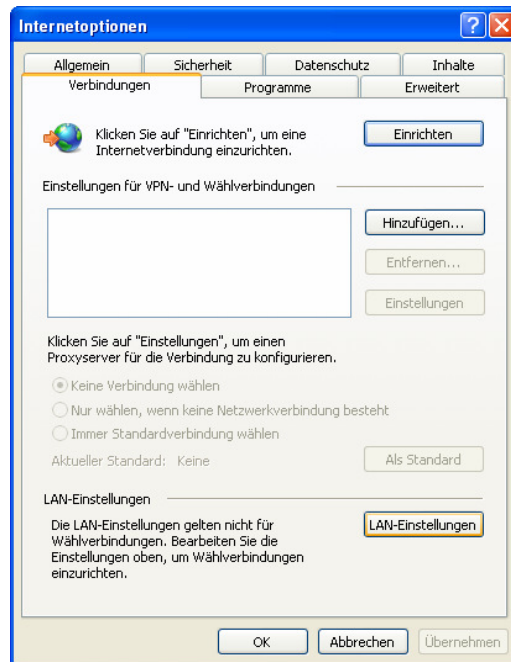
Internetoptionen

Allgemein
Sicherheit
Datenschutz
Inhalte
Verbindungen
Programme
Erweitert

Klicken Sie auf "Einrichten", um eine Internetverbindung einzurichten.

Einrichten

Einstellungen für VPN- und Wählverbindungen

Hinzufügen...

Entfernen...

Einstellungen

Klicken Sie auf "Einstellungen", um einen Proxyserver für die Verbindung zu konfigurieren.

Keine Verbindung wählen

Nur wählen, wenn keine Netzwerkverbindung besteht

Immer Standardverbindung wählen

Aktueller Standard: Keine

Als Standard

LAN-Einstellungen

Die LAN-Einstellungen gelten nicht für Wählverbindungen. Bearbeiten Sie die Einstellungen oben, um Wählverbindungen einzurichten.

LAN-Einstellungen

OK
Abbrechen
Übernehmen